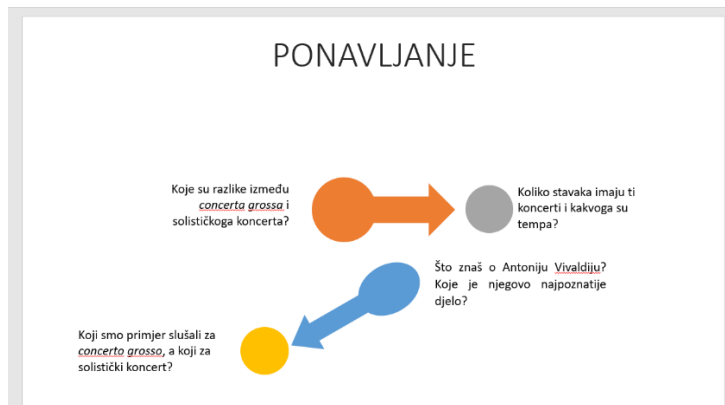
PONAVLJANJE

Koje su razlike između *concerta grossa* i solističkoga koncerta?

Koliko stavaka imaju ti koncerti i kakvoga su tempa?

Što znaš o Antoniju Vivaldiju? Koje je njegovo najpoznatije djelo?

Koji smo primjer slušali za *concerto grosso*, a koji za solistički koncert?